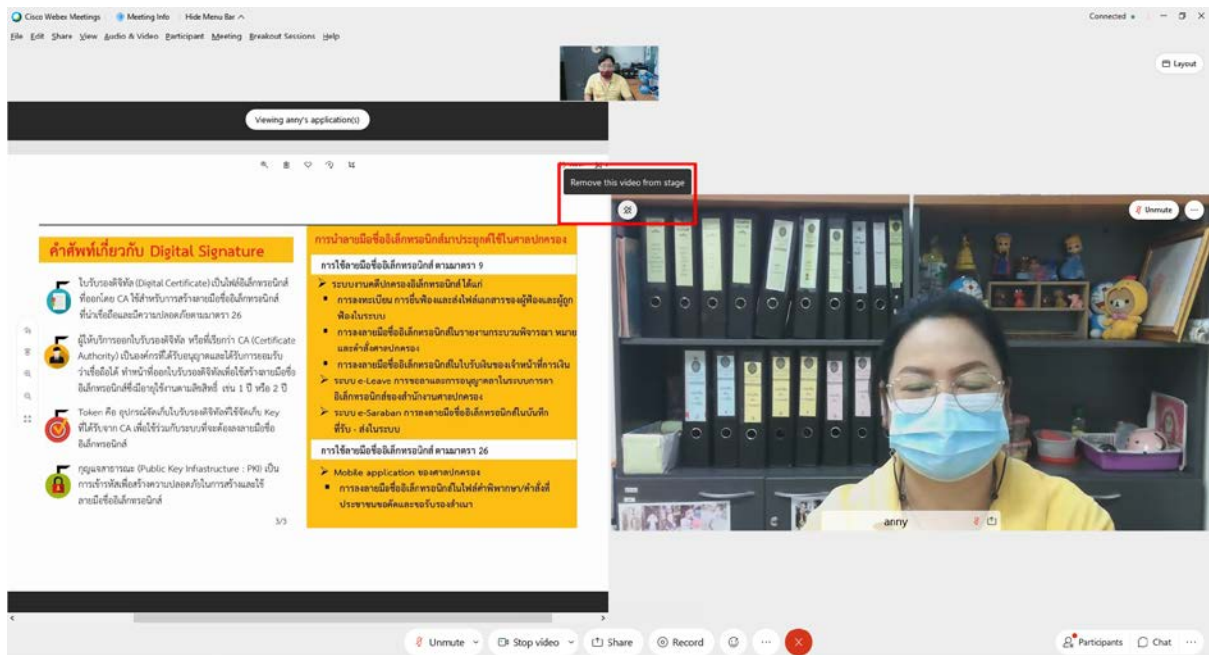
Cisco Webex Meetings | Meeting Info | Hide Menu Bar ^

Connected •

File Edit Share View Audio & Video Participant Meeting Breakout Sessions Help

Layout

Viewing anny's application(s)

Remove this video from stage

Unmute

คำศัพท์เกี่ยวกับ Digital Signature

ใบรับรองดิจิทัล (Digital Certificate) เป็นไฟล์อิเล็กทรอนิกส์ที่ออกโดย CA ใช้สำหรับการสร้างลายมือชื่ออิเล็กทรอนิกส์ที่น่าเชื่อถือและมีความปลอดภัยตามมาตรา 26

ผู้ให้บริการออกใบรับรองดิจิทัล หรือที่เรียกว่า CA (Certificate Authority) เป็นองค์กรที่ได้รับอนุญาตและได้รับการยอมรับว่าเชื่อถือได้ ทำหน้าที่ออกใบรับรองดิจิทัลเพื่อใช้สร้างลายมือชื่ออิเล็กทรอนิกส์ซึ่งมีอายุใช้งานตามสิทธิ์ เช่น 1 ปี หรือ 2 ปี

Token คือ อุปกรณ์จัดเก็บใบรับรองดิจิทัลที่ใช้จัดเก็บ Key ที่ได้รับจาก CA เพื่อใช้ร่วมกับระบบที่จะต้องลงลายมือชื่ออิเล็กทรอนิกส์

กุญแจสาธารณะ (Public Key Infrastructure : PKI) เป็นการเข้ารหัสเพื่อสร้างความปลอดภัยในการสร้างและใช้ลายมือชื่ออิเล็กทรอนิกส์

3/3

การนำลายมือชื่ออิเล็กทรอนิกส์มาประยุกต์ใช้ในศาลปกครอง

การใช้ลายมือชื่ออิเล็กทรอนิกส์ ตามมาตรา 9

➢ ระบบงานคดีปกครองอิเล็กทรอนิกส์ ได้แก่
▪ การลงทะเบียน การยื่นฟ้องและส่งไฟล์เอกสารของผู้ฟ้องและผู้ถูกฟ้องในระบบ
▪ การลงลายมือชื่ออิเล็กทรอนิกส์ในรายงานกระบวนพิจารณา หมายและคำสั่งศาลปกครอง
▪ การลงลายมือชื่ออิเล็กทรอนิกส์ในใบรับเงินของเจ้าหน้าที่การเงิน
➢ ระบบ e-Leave การขอลาและการอนุญาตลาในระบบการลาอิเล็กทรอนิกส์ของสำนักงานศาลปกครอง
➢ ระบบ e-Saraban การลงลายมือชื่ออิเล็กทรอนิกส์ในบันทึกที่รับ - ส่งในระบบ

การใช้ลายมือชื่ออิเล็กทรอนิกส์ ตามมาตรา 26

➢ Mobile application ของศาลปกครอง
▪ การลงลายมือชื่ออิเล็กทรอนิกส์ในไฟล์คำพิพากษา/คำสั่งที่ประชาชนขอคัดและขอรับรองสำเนา

anny

Unmute | Stop video | Share | Record | ··· | Participants | Chat | ···